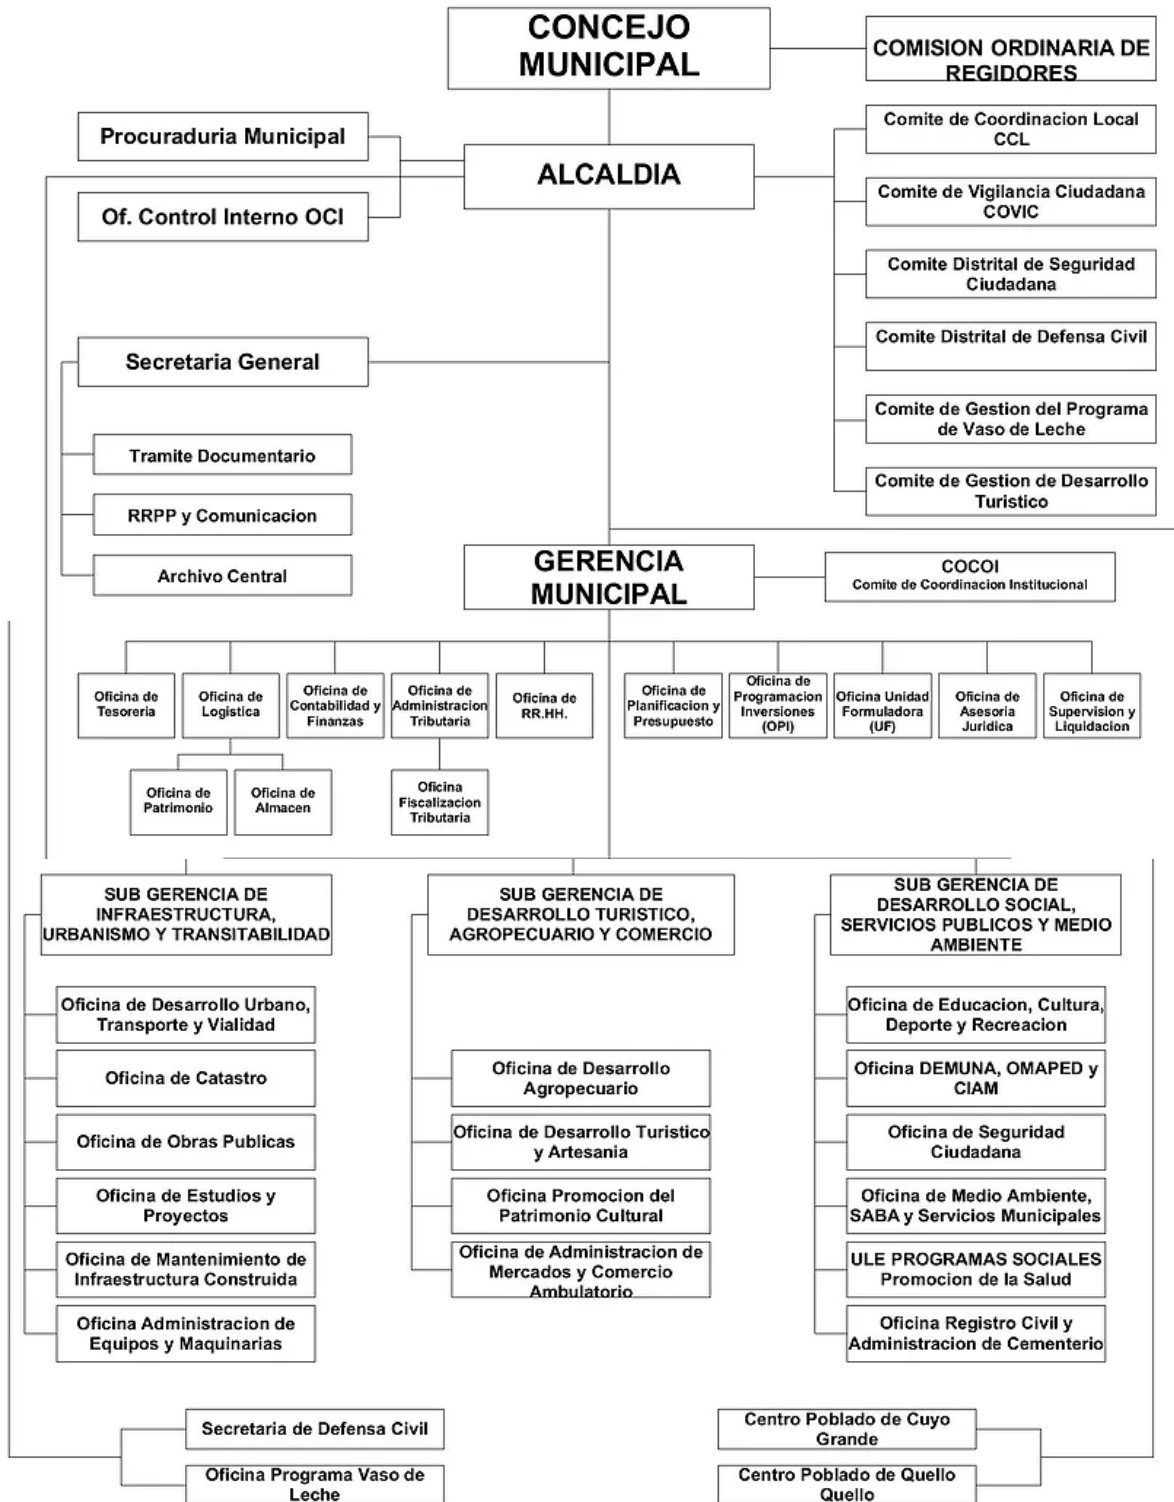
CONCEJO MUNICIPAL

COMISION ORDINARIA DE REGIDORES

Procuraduria Municipal

ALCALDIA

Of. Control Interno OCI

Comite de Coordinacion Local CCL

Comite de Vigilancia Ciudadana COVIC

Comite Distrital de Seguridad Ciudadana

Comite Distrital de Defensa Civil

Comite de Gestion del Programa de Vaso de Leche

Comite de Gestion de Desarrollo Turistico

Secretaria General

Tramite Documentario

RRPP y Comunicacion

Archivo Central

GERENCIA MUNICIPAL

COCOI
Comite de Coordinacion Institucional

Oficina de Tesoreria

Oficina de Logistica

Oficina de Contabilidad y Finanzas

Oficina de Administracion Tributaria

Oficina de RR.HH.

Oficina de Planificacion y Presupuesto

Oficina de Programacion Inversiones (OPI)

Oficina Unidad Formuladora (UF)

Oficina de Asesoria Juridica

Oficina de Supervision y Liquidacion

Oficina de Patrimonio

Oficina de Almacen

Oficina Fiscalizacion Tributaria

SUB GERENCIA DE INFRAESTRUCTURA, URBANISMO Y TRANSITABILIDAD

SUB GERENCIA DE DESARROLLO TURISTICO, AGROPECUARIO Y COMERCIO

SUB GERENCIA DE DESARROLLO SOCIAL, SERVICIOS PUBLICOS Y MEDIO AMBIENTE

Oficina de Desarrollo Urbano, Transporte y Vialidad

Oficina de Catastro

Oficina de Obras Publicas

Oficina de Estudios y Proyectos

Oficina de Mantenimiento de Infraestructura Construida

Oficina Administracion de Equipos y Maquinarias

Oficina de Desarrollo Agropecuario

Oficina de Desarrollo Turistico y Artesania

Oficina Promocion del Patrimonio Cultural

Oficina de Administracion de Mercados y Comercio Ambulatorio

Oficina de Educacion, Cultura, Deporte y Recreacion

Oficina DEMUNA, OMAPED y CIAM

Oficina de Seguridad Ciudadana

Oficina de Medio Ambiente, SABA y Servicios Municipales

ULE PROGRAMAS SOCIALES Promocion de la Salud

Oficina Registro Civil y Administracion de Cementerio

Secretaria de Defensa Civil

Oficina Programa Vaso de Leche

Centro Poblado de Cuyo Grande

Centro Poblado de Quello Quello